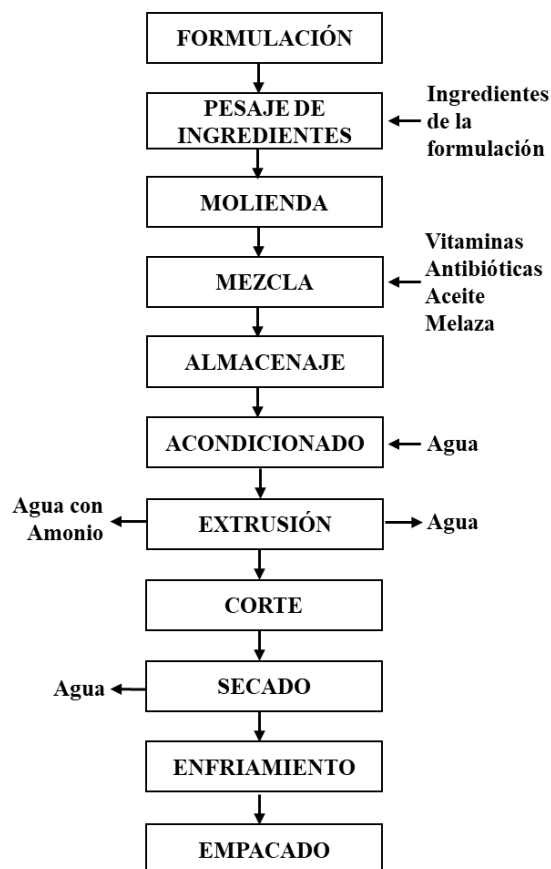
FORMULACIÓN

PESAJE DE INGREDIENTES

Ingredientes de la formulación

MOLIENDA

MEZCLA

Vitaminas
Antibióticas
Aceite
Melaza

ALMACENAJE

ACONDICIONADO

Agua

Agua con Amonio

EXTRUSIÓN

Agua

CORTE

Agua

SECADO

ENFRIAMIENTO

EMPACADO